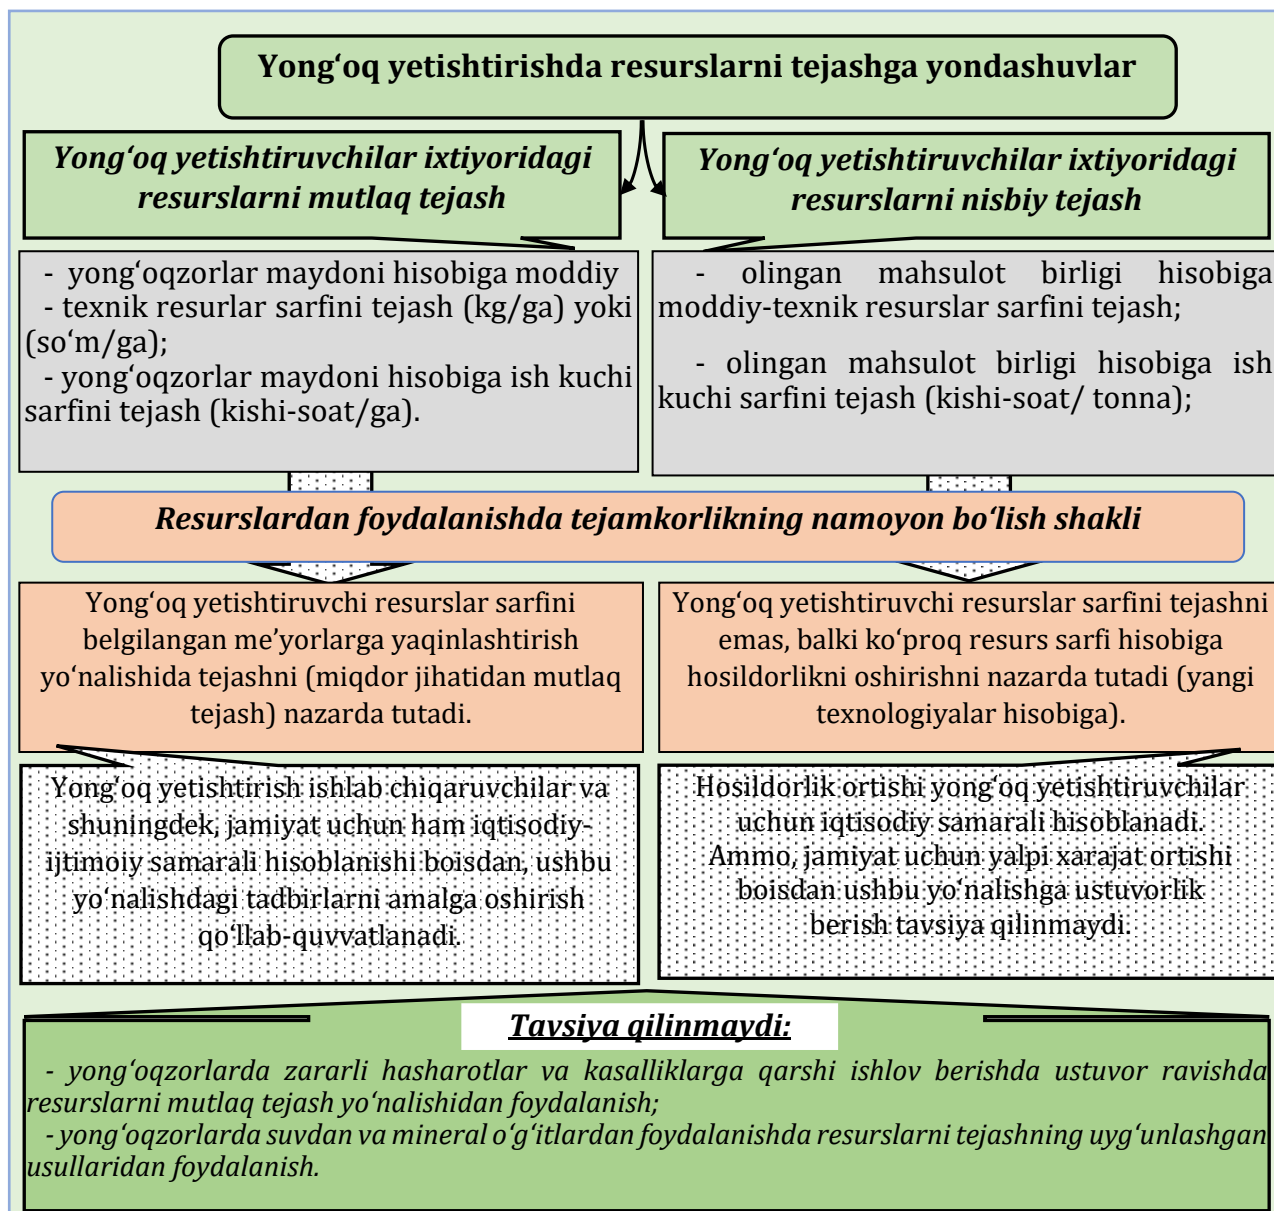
Yong‘oq yetishtirishda resurslarni tejashga yondashuvlar

Yong‘oq yetishtiruvchilar ixtiyoridagi resurslarni mutlaq tejash

Yong‘oq yetishtiruvchilar ixtiyoridagi resurslarni nisbiy tejash

- yong‘oqzorlar maydoni hisobiga moddiy
- texnik resurlar sarfini tejash (kg/ga) yoki (so‘m/ga);
- yong‘oqzorlar maydoni hisobiga ish kuchi sarfini tejash (kishi-soat/ga).

- olingan mahsulot birligi hisobiga moddiy-texnik resurslar sarfini tejash;

- olingan mahsulot birligi hisobiga ish kuchi sarfini tejash (kishi-soat/ tonna);

Resurslardan foydalanishda tejamkorlikning namoyon bo‘lish shakli

Yong‘oq yetishtiruvchi resurslar sarfini belgilangan me’yorlarga yaqinlashtirish yo‘nalishida tejashni (miqdor jihatidan mutlaq tejash) nazarda tutadi.

Yong‘oq yetishtiruvchi resurslar sarfini tejashni emas, balki ko‘proq resurs sarfi hisobiga hosildorlikni oshirishni nazarda tutadi (yangi texnologiyalar hisobiga).

Yong‘oq yetishtirish ishlab chiqaruvchilar va shuningdek, jamiyat uchun ham iqtisodiy-ijtimoiy samarali hisoblanishi boisdan, ushbu yo‘nalishdagi tadbirlarni amalga oshirish qo‘llab-quvvatlanadi.

Hosildorlik ortishi yong‘oq yetishtiruvchilar uchun iqtisodiy samarali hisoblanadi. Ammo, jamiyat uchun yalpi xarajat ortishi boisdan ushbu yo‘nalishga ustuvorlik berish tavsiya qilinmaydi.

Tavsiya qilinmaydi:

- yong‘oqzorlarda zararli hasharotlar va kasalliklarga qarshi ishlov berishda ustuvor ravishda resurslarni mutlaq tejash yo‘nalishidan foydalanish;
- yong‘oqzorlarda suvdan va mineral o‘g‘itlardan foydalanishda resurslarni tejashning uyg‘unlashgan usullaridan foydalanish.